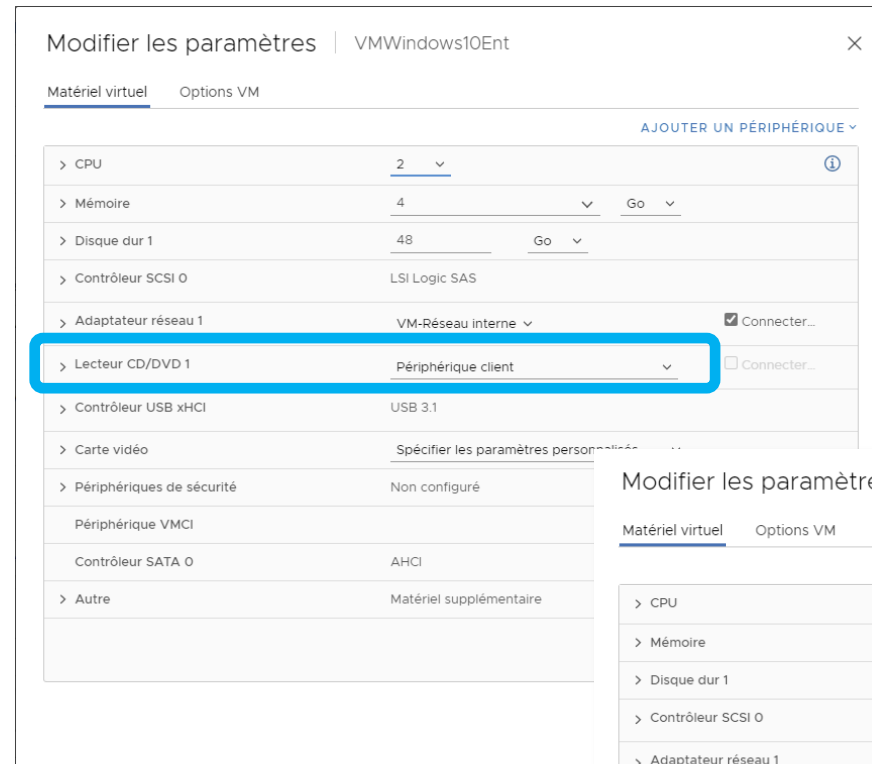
Modifier les paramètres | VMWindows10Ent

×

Matériel virtuel Options VM

AJOUTER UN PÉRIPHÉRIQUE ˅

| | | |
|---|---|---|
| > CPU | 2 ˅ | ⓘ |
| > Mémoire | 4 ˅ Go ˅ | |
| > Disque dur 1 | 48 Go ˅ | |
| > Contrôleur SCSI 0 | LSI Logic SAS | |
| > Adaptateur réseau 1 | VM-Réseau interne ˅ | Connecter... |
| > Lecteur CD/DVD 1 | Périphérique client ˅ | Connecter... |
| > Contrôleur USB xHCI | USB 3.1 | |
| > Carte vidéo | Spécifier les paramètres person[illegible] | |
| > Périphériques de sécurité | Non configuré | |
| Périphérique VMCI | | |
| Contrôleur SATA 0 | AHCI | |
| > Autre | Matériel supplémentaire | |

Modifier les paramètre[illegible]

Matériel virtuel Options VM

> CPU
> Mémoire
> Disque dur 1
> Contrôleur SCSI 0
> Adaptateur réseau 1